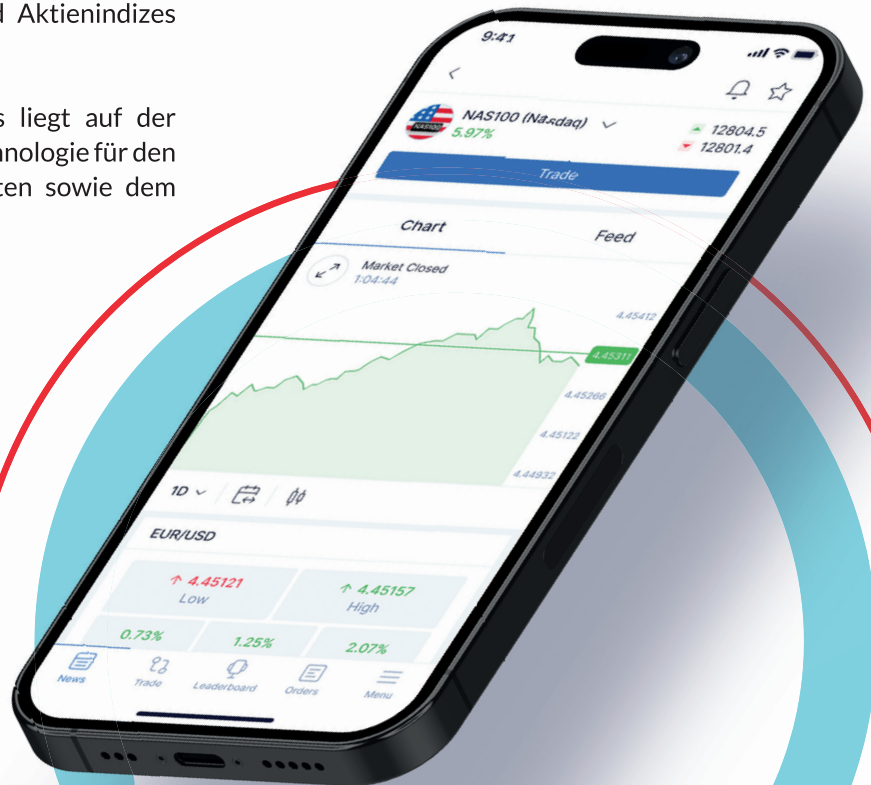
d Aktienindizes

s liegt auf der nologie für den ten sowie dem

9:41

NAS100 (Nasdaq)
5.97%

12804.5
12801.4

Trade

Chart
Feed

Market Closed
1:04:44

4.45412
4.45311
4.45266
4.45122
4.44932

1D

EUR/USD

4.45121
Low

4.45157
High

0.73%
1.25%
2.07%

News
Trade
Leaderboard
Orders
Menu